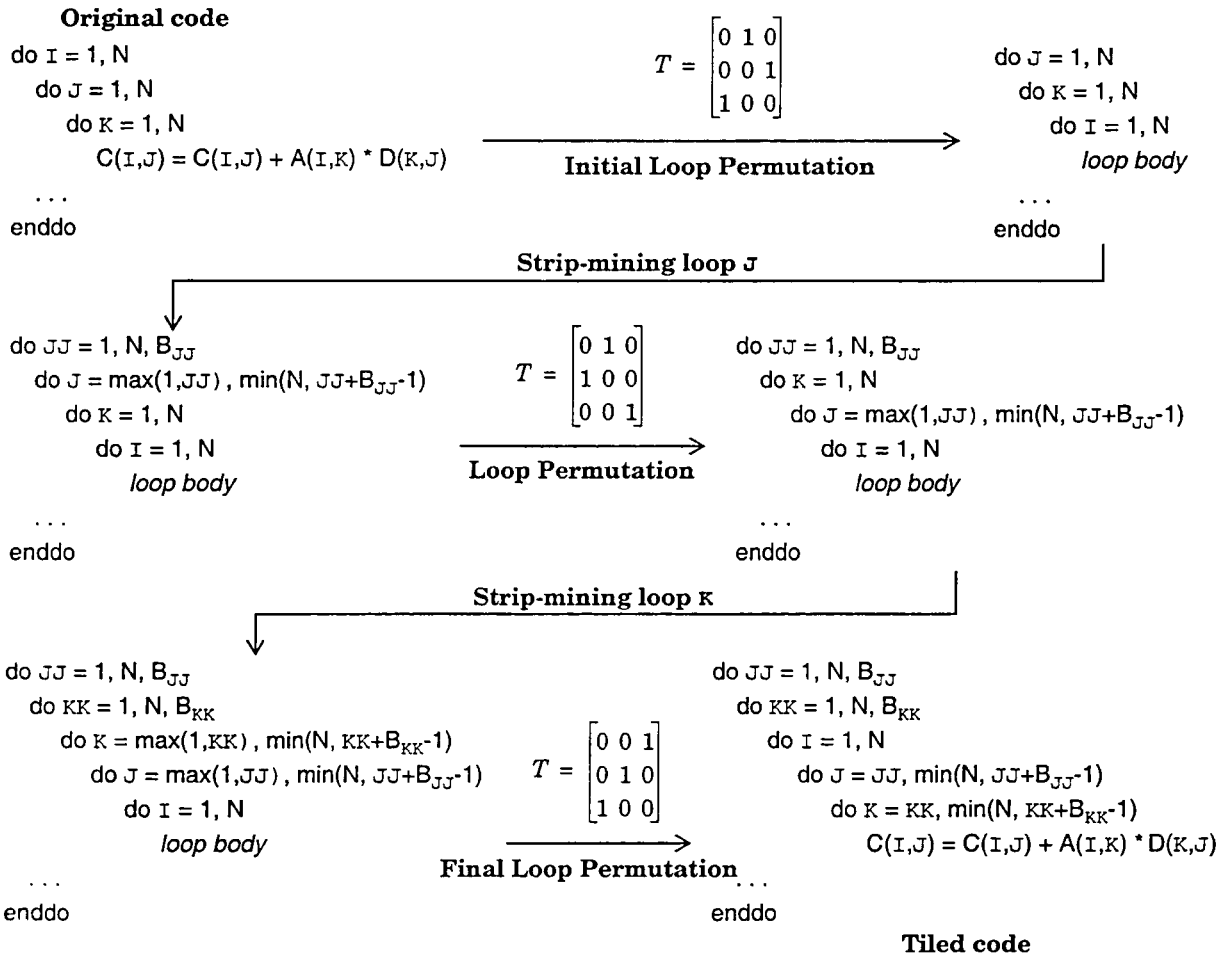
Original code
do I = 1, N
do J = 1, N
do K = 1, N
C(I,J) = C(I,J) + A(I,K) * D(K,J)
...
enddo

$T = \begin{bmatrix} 0 & 1 & 0 \\ 0 & 0 & 1 \\ 1 & 0 & 0 \end{bmatrix}$

Initial Loop Permutation

do J = 1, N
do K = 1, N
do I = 1, N
loop body
...
enddo

Strip-mining loop J

do JJ = 1, N, $B_{JJ}$
do J = max(1,JJ), min(N, JJ+$B_{JJ}$-1)
do K = 1, N
do I = 1, N
loop body
...
enddo

$T = \begin{bmatrix} 0 & 1 & 0 \\ 1 & 0 & 0 \\ 0 & 0 & 1 \end{bmatrix}$

Loop Permutation

do JJ = 1, N, $B_{JJ}$
do K = 1, N
do J = max(1,JJ), min(N, JJ+$B_{JJ}$-1)
do I = 1, N
loop body
...
enddo

Strip-mining loop K

do JJ = 1, N, $B_{JJ}$
do KK = 1, N, $B_{KK}$
do K = max(1,KK), min(N, KK+$B_{KK}$-1)
do J = max(1,JJ), min(N, JJ+$B_{JJ}$-1)
do I = 1, N
loop body
...
enddo

$T = \begin{bmatrix} 0 & 0 & 1 \\ 0 & 1 & 0 \\ 1 & 0 & 0 \end{bmatrix}$

Final Loop Permutation

do JJ = 1, N, $B_{JJ}$
do KK = 1, N, $B_{KK}$
do I = 1, N
do J = JJ, min(N, JJ+$B_{JJ}$-1)
do K = KK, min(N, KK+$B_{KK}$-1)
C(I,J) = C(I,J) + A(I,K) * D(K,J)
...
enddo

Tiled code